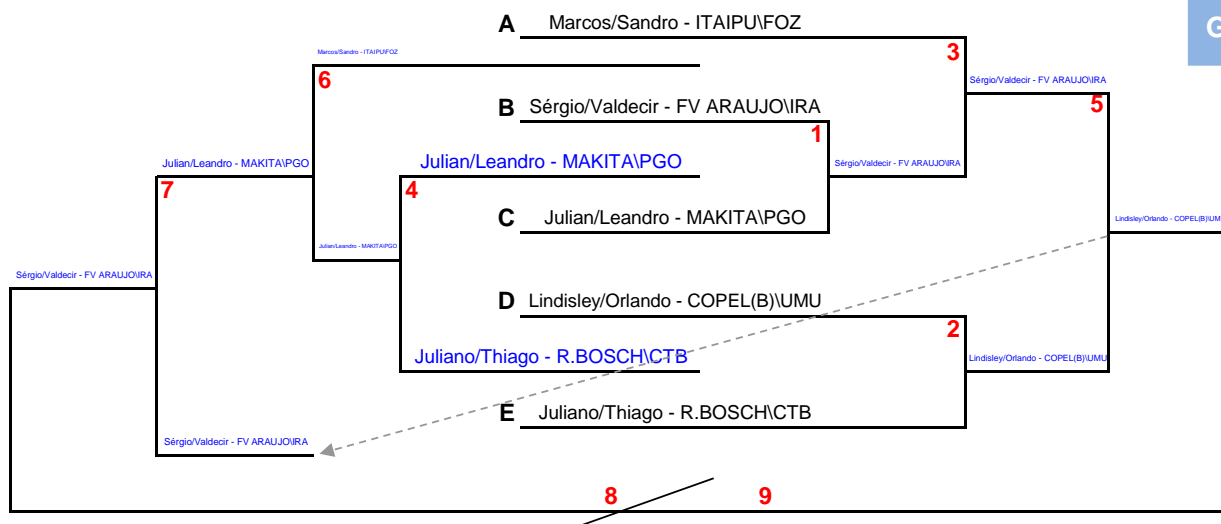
G

A Marcos/Sandro - ITAIPU\FOZ

3

Marcos/Sandro - ITAIPU\FOZ

6

Sérgio/Valdecir - FV ARAUJO\IRA

5

B Sérgio/Valdecir - FV ARAUJO\IRA

1

Julian/Leandro - MAKITA\PGO

Julian/Leandro - MAKITA\PGO

Sérgio/Valdecir - FV ARAUJO\IRA

7

4

C Julian/Leandro - MAKITA\PGO

Lindisley/Orlando - COPEL(B)\UMU

Julian/Leandro - MAKITA\PGO

Sérgio/Valdecir - FV ARAUJO\IRA

D Lindisley/Orlando - COPEL(B)\UMU

2

Juliano/Thiago - R.BOSCH\CTB

Lindisley/Orlando - COPEL(B)\UMU

E Juliano/Thiago - R.BOSCH\CTB

Sérgio/Valdecir - FV ARAUJO\IRA

8

9